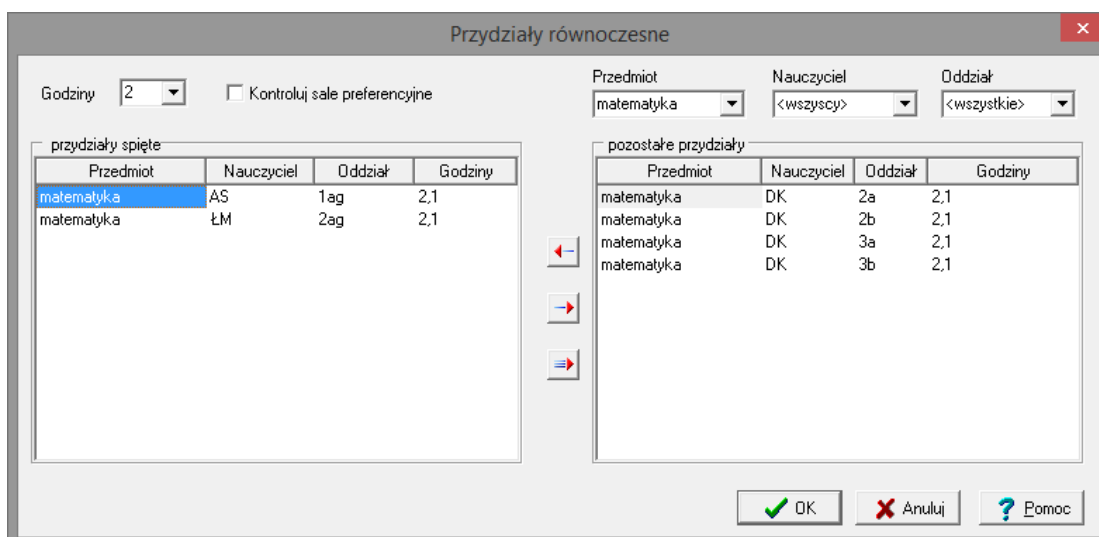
Przydziały równoczesne

Godziny 2

Kontroluj sale preferencyjne

Przedmiot
matematyka

Nauczyciel
<wszyscy>

Oddział
<wszystkie>

przydziały spięte

| Przedmiot | Nauczyciel | Oddział | Godziny |
|---|---|---|---|
| matematyka | AS | 1ag | 2,1 |
| matematyka | ŁM | 2ag | 2,1 |

pozostałe przydziały

| Przedmiot | Nauczyciel | Oddział | Godziny |
|---|---|---|---|
| matematyka | DK | 2a | 2,1 |
| matematyka | DK | 2b | 2,1 |
| matematyka | DK | 3a | 2,1 |
| matematyka | DK | 3b | 2,1 |

OK
Anuluj
Pomoc